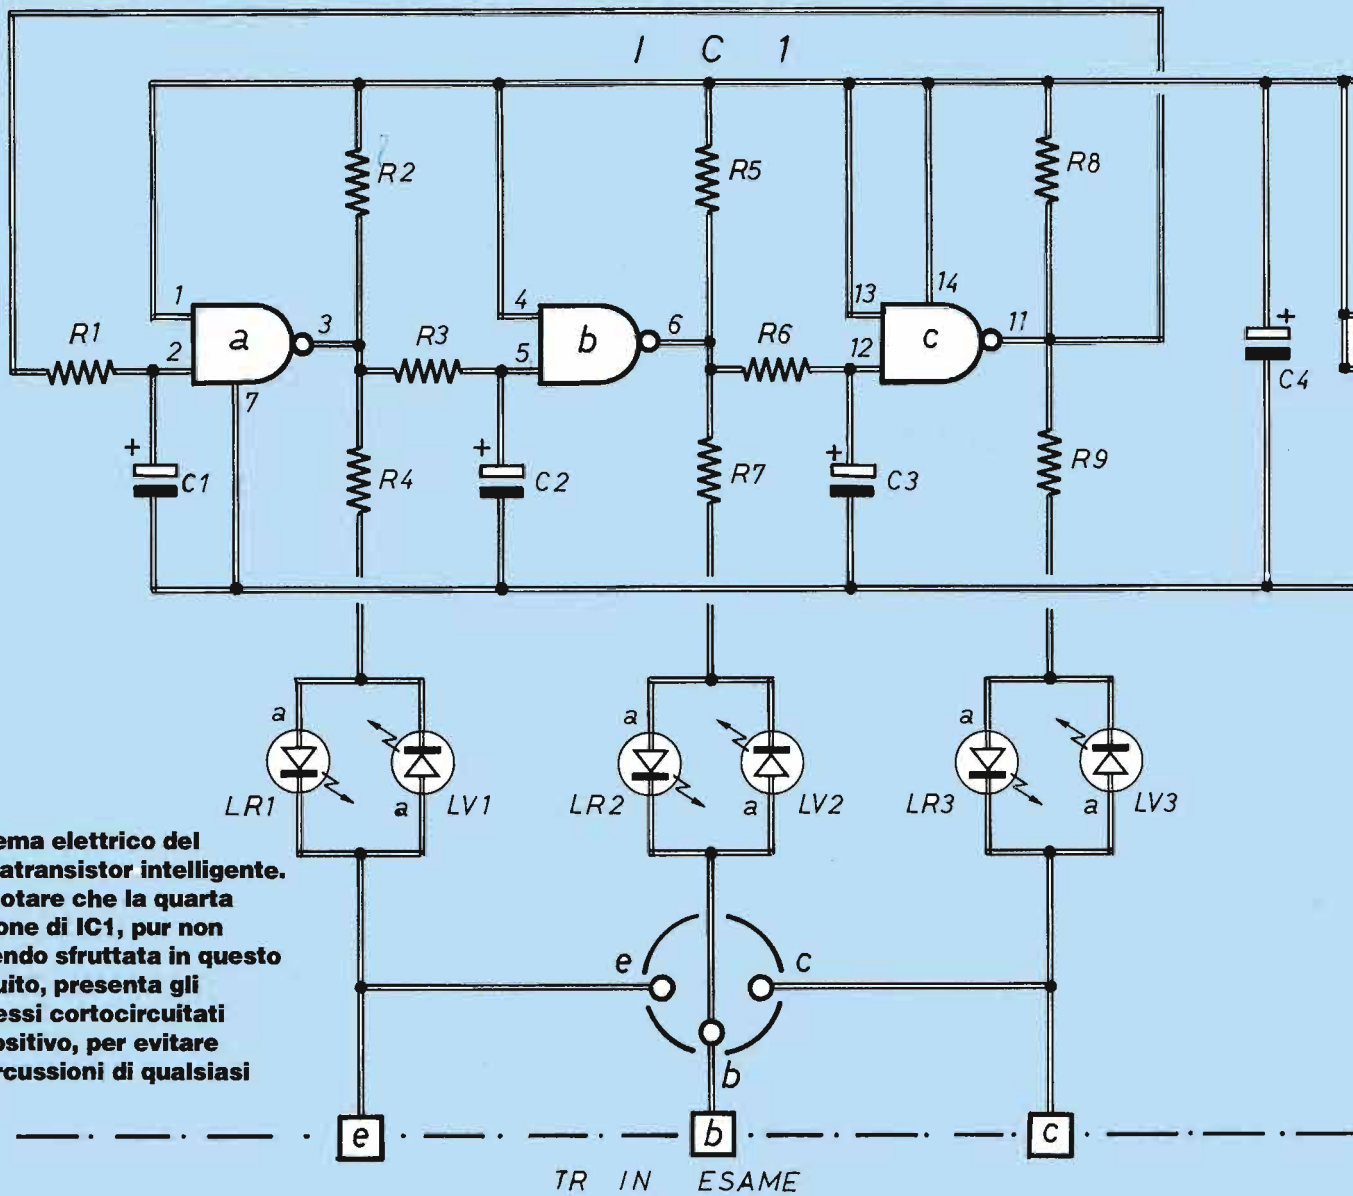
I C 1

R2
R5
R8

1
2
3
4
5
6
13
14
12
11
7

R1
a
R3
b
R6
c

C4
C1
R4
C2
R7
C3
R9

a
a
a
LR1
a
LV1
LR2
a
LV2
LR3
a
LV3

ema elettrico del
atransistor intelligente.
otare che la quarta
one di IC1, pur non
endo sfruttata in questo
uito, presenta gli
essi cortocircuitati
ositivo, per evitare
rcussioni di qualsiasi

e
c
b

e
b
c

TR IN ESAME